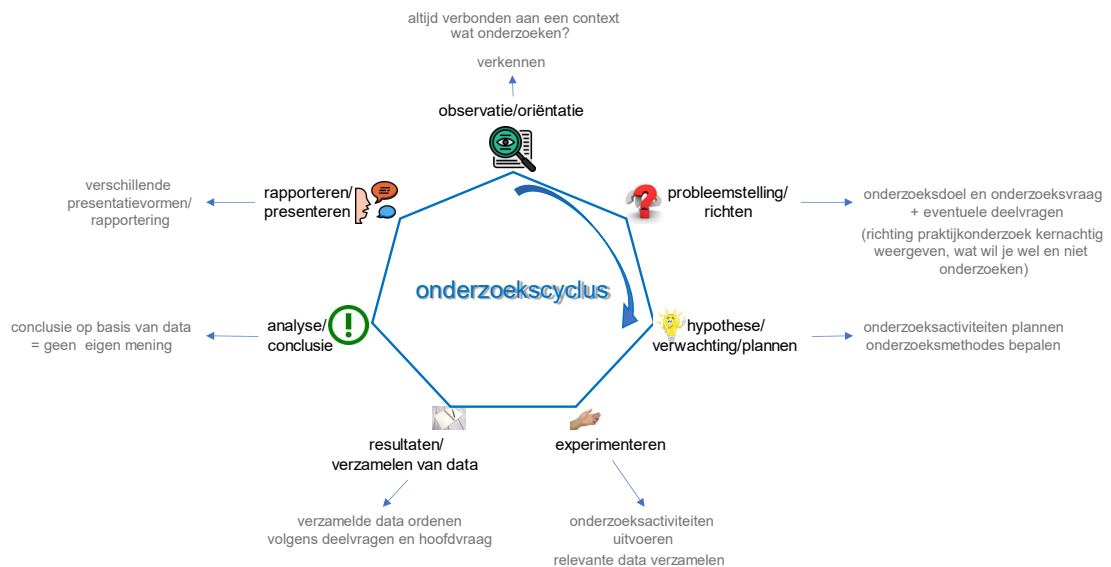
altijd verbonden aan een context
wat onderzoeken?

verkennen

observatie/oriëntatie

probleemstelling/ richten

onderzoeksdoel en onderzoeksvraag + eventuele deelvragen

(richting praktijkonderzoek kernachtig weergeven, wat wil je wel en niet onderzoeken)

hypothese/ verwachting/plannen

onderzoeksactiviteiten plannen
onderzoeksmethodes bepalen

experimenteren

onderzoeksactiviteiten uitvoeren
relevante data verzamelen

resultaten/ verzamelen van data

verzamelde data ordenen volgens deelvragen en hoofdvraag

analyse/ conclusie

conclusie op basis van data = geen eigen mening

rapporteren/ presenteren

verschillende presentatievormen/ rapportering

onderzoekscyclus